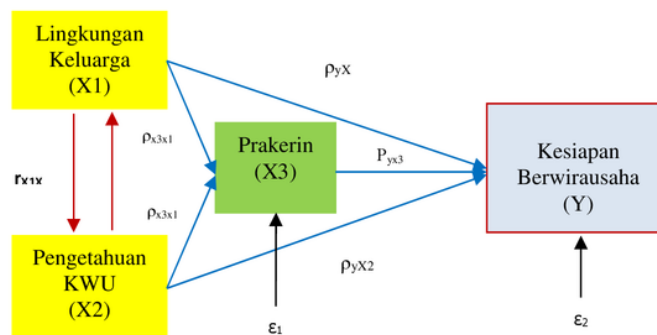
Lingkungan Keluarga (X1)

$\rho_{yX}$

$\rho_{x3x1}$

$r_{x1x}$

Prakerin (X3)

$P_{yx3}$

Kesiapan Berwirausaha (Y)

$\rho_{x3x1}$

Pengetahuan KWU (X2)

$\rho_{yX2}$

$\varepsilon_1$

$\varepsilon_2$